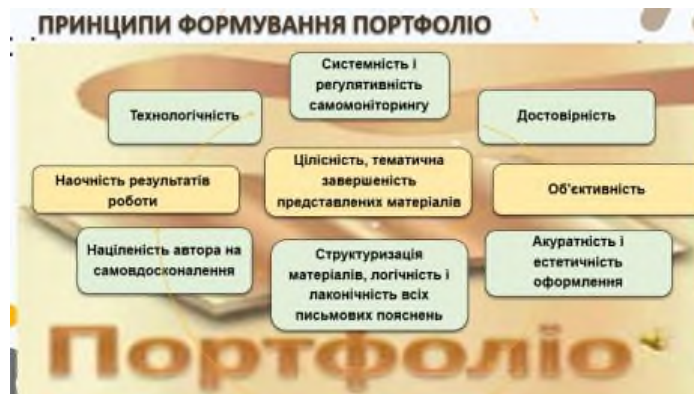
ПРИНЦИПИ ФОРМУВАННЯ ПОРТФОЛІО

Системність і регулятивність самомоніторингу

Технологічність

Достовірність

Цілісність, тематична завершеність представлених матеріалів

Наочність результатів роботи

Об'єктивність

Націленість автора на самовдосконалення

Структуризація матеріалів, логічність і лаконічність всіх письмових пояснень

Акуратність і естетичність оформлення

Портфоліо